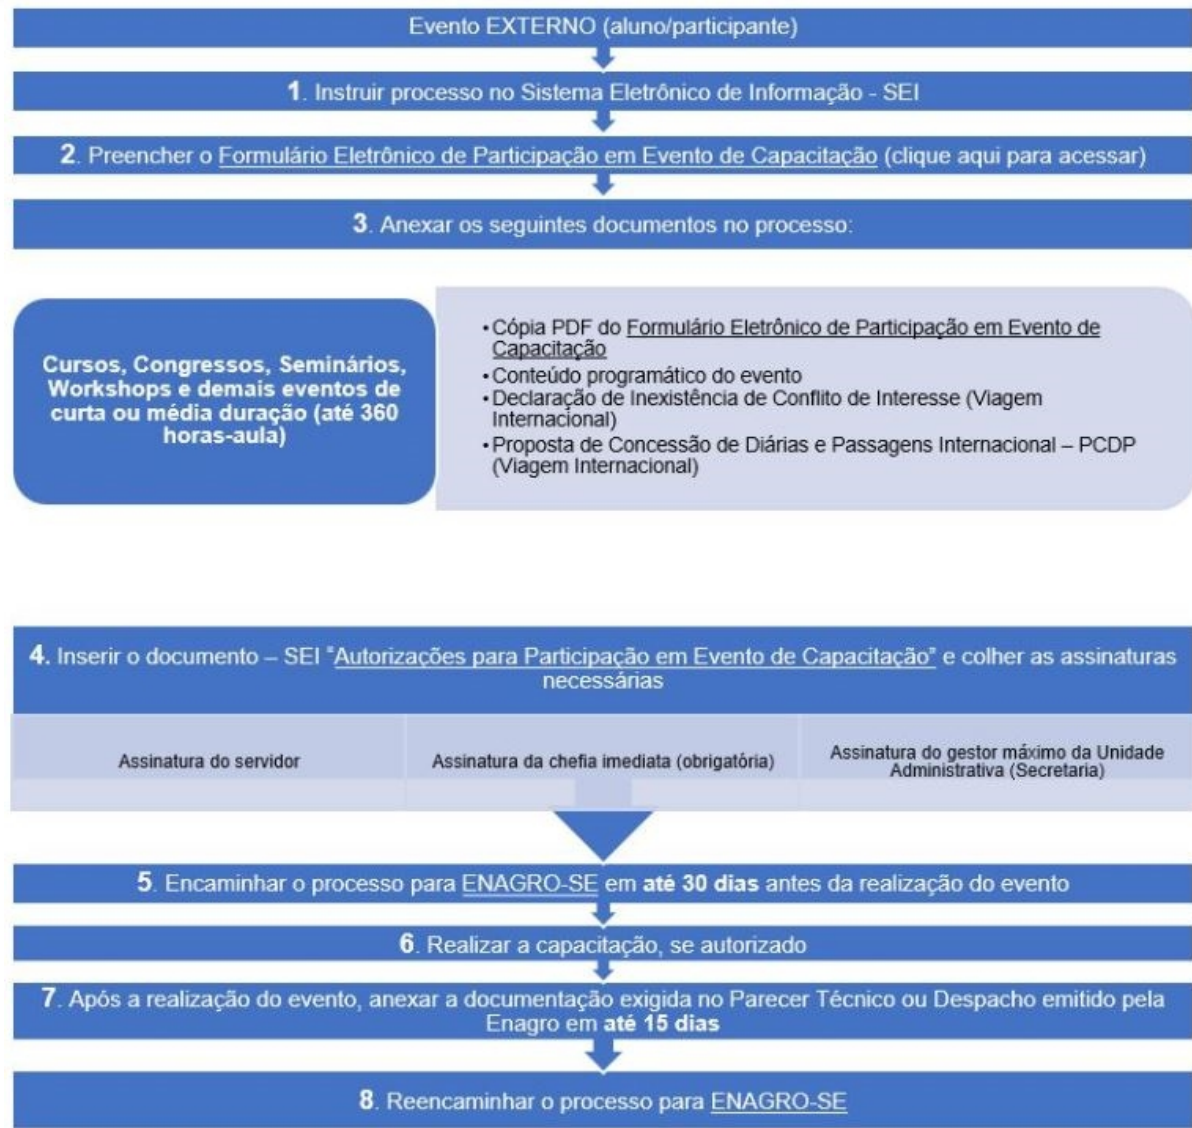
Evento EXTERNO (aluno/participante)

1. Instruir processo no Sistema Eletrônico de Informação - SEI

2. Preencher o Formulário Eletrônico de Participação em Evento de Capacitação (clique aqui para acessar)

3. Anexar os seguintes documentos no processo:

Cursos, Congressos, Seminários, Workshops e demais eventos de curta ou média duração (até 360 horas-aula)

• Cópia PDF do Formulário Eletrônico de Participação em Evento de Capacitação
• Conteúdo programático do evento
• Declaração de Inexistência de Conflito de Interesse (Viagem Internacional)
• Proposta de Concessão de Diárias e Passagens Internacional – PCDP (Viagem Internacional)

4. Inserir o documento – SEI "Autorizações para Participação em Evento de Capacitação" e colher as assinaturas necessárias

| Assinatura do servidor | Assinatura da chefia imediata (obrigatória) | Assinatura do gestor máximo da Unidade Administrativa (Secretaria) |
|---|---|---|

5. Encaminhar o processo para ENAGRO-SE em até 30 dias antes da realização do evento

6. Realizar a capacitação, se autorizado

7. Após a realização do evento, anexar a documentação exigida no Parecer Técnico ou Despacho emitido pela Enagro em até 15 dias

8. Reencaminhar o processo para ENAGRO-SE